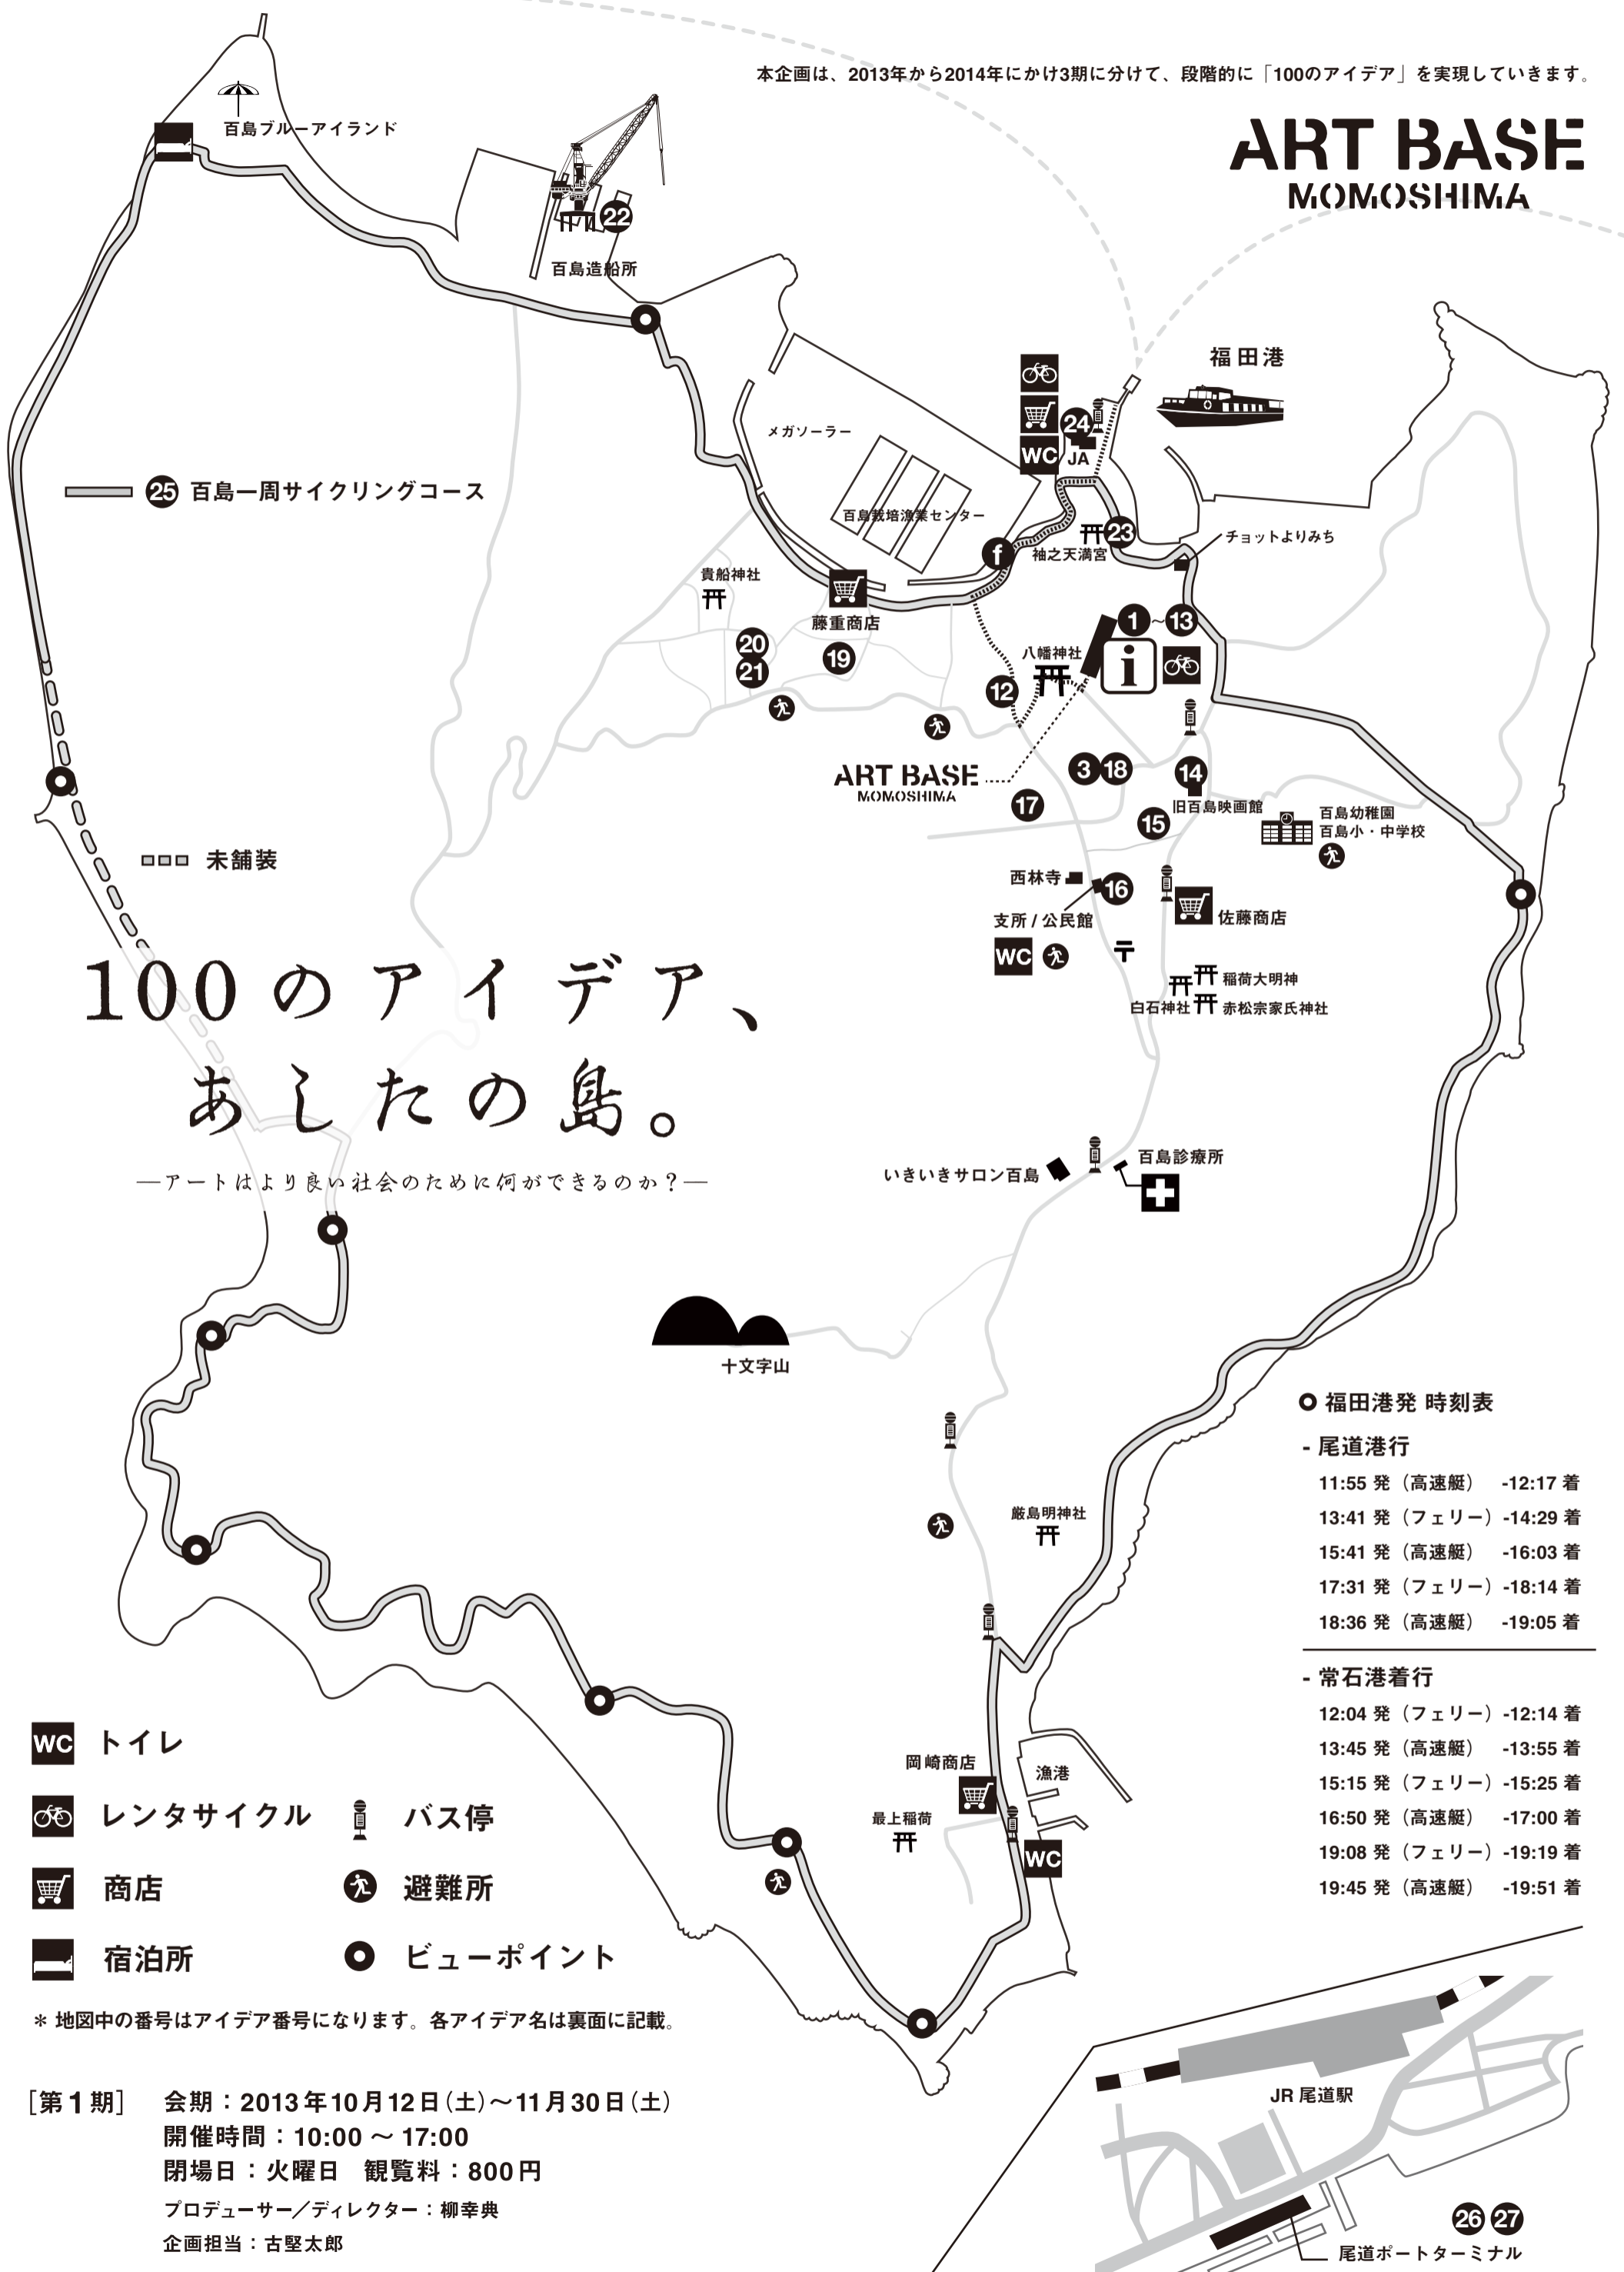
本企画は、2013年から2014年にかけ3期に分けて、段階的に「100のアイデア」を実現していきます。

ART BASE
MOMOSHIMA

百島ブルーアイランド

22 百島造船所

福田港

メガソーラー

24 JA

WC

25 百島一周サイクリングコース

百島栽培漁業センター

23 袖之天満宮

チョットよりみち

貴船神社

藤重商店

1 ~ 13

八幡神社

20
21

19

12

ART BASE
MOMOSHIMA

3 18

14 旧百島映画館

17

15

百島幼稚園
百島小・中学校

未舗装

西林寺

16

支所 / 公民館

WC

佐藤商店

稲荷大明神

白石神社 赤松宗家氏神社

100のアイデア、
あしたの島。

—アートはより良い社会のために何ができるのか？—

いきいきサロン百島

百島診療所

十文字山

福田港発 時刻表

- 尾道港行
11:55 発（高速艇） -12:17 着
13:41 発（フェリー） -14:29 着
15:41 発（高速艇） -16:03 着
17:31 発（フェリー） -18:14 着
18:36 発（高速艇） -19:05 着

- 常石港着行
12:04 発（フェリー） -12:14 着
13:45 発（高速艇） -13:55 着
15:15 発（フェリー） -15:25 着
16:50 発（高速艇） -17:00 着
19:08 発（フェリー） -19:19 着
19:45 発（高速艇） -19:51 着

厳島明神社

岡崎商店

漁港

最上稲荷

WC

WC トイレ
レンタサイクル
バス停
商店
避難所
宿泊所
ビューポイント

＊ 地図中の番号はアイデア番号になります。各アイデア名は裏面に記載。

JR 尾道駅

26 27

尾道ポートターミナル

［第1期］ 会期：2013年10月12日（土）～11月30日（土）
開催時間：10:00 ～ 17:00
閉場日：火曜日　観覧料：800円
プロデューサー／ディレクター：柳幸典
企画担当：古堅太郎